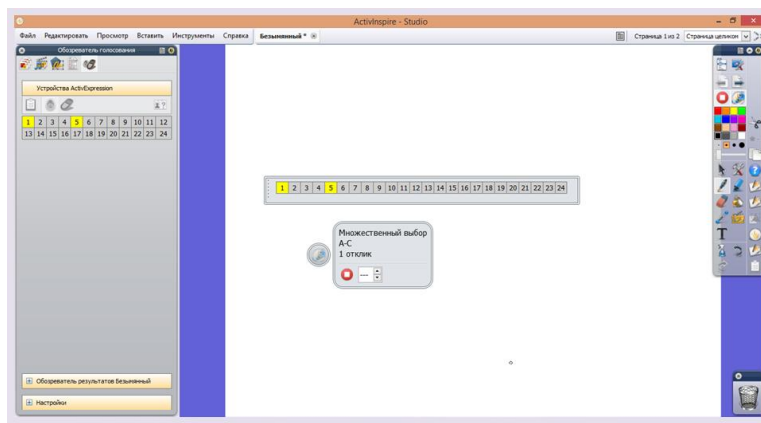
ActivInspire - Studio

Файл Редактировать Просмотр Вставить Инструменты Справка Безымянный *

Страница 1 из 2 Страница целиком

Обозреватель голосования

Устройства ActivExpression

1 2 3 4 5 6 7 8 9 10 11 12
13 14 15 16 17 18 19 20 21 22 23 24

1 2 3 4 5 6 7 8 9 10 11 12 13 14 15 16 17 18 19 20 21 22 23 24

Множественный выбор
A-C
1 отклик

---

Обозреватель результатов Безымянный

Настройки